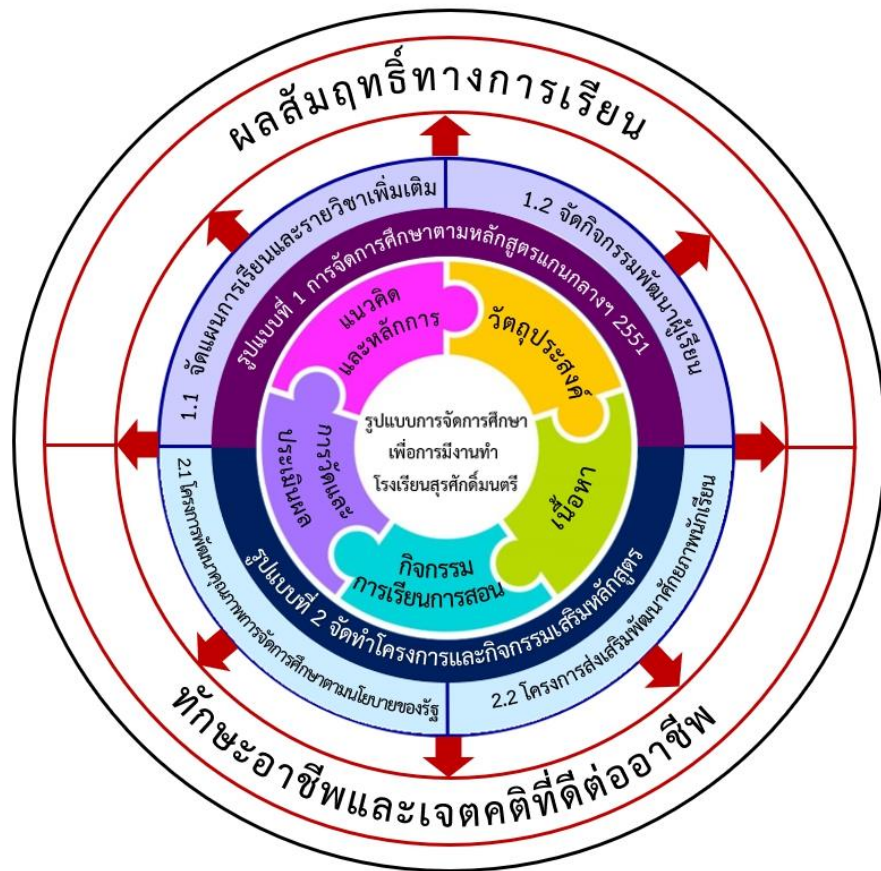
ผลสัมฤทธิ์ทางการเรียน

1.1 จัดแผนการเรียนและรายวิชาเพิ่มเติม

1.2 จัดกิจกรรมพัฒนาผู้เรียน

รูปแบบที่ 1 การจัดการศึกษาตามหลักสูตรแกนกลางฯ 2551

แนวคิดและหลักการ

วัตถุประสงค์

รูปแบบการจัดการศึกษาเพื่อการมีงานทำ โรงเรียนสุรศักดิ์มนตรี

การวัดและประเมินผล

เนื้อหา

กิจกรรมการเรียนการสอน

2.1 โครงการพัฒนาคุณภาพการจัดการศึกษาตามนโยบายของรัฐ

รูปแบบที่ 2 จัดทำโครงการและกิจกรรมเสริมหลักสูตร

2.2 โครงการส่งเสริมพัฒนาศักยภาพนักเรียน

ทักษะอาชีพและเจตคติที่ดีต่ออาชีพ